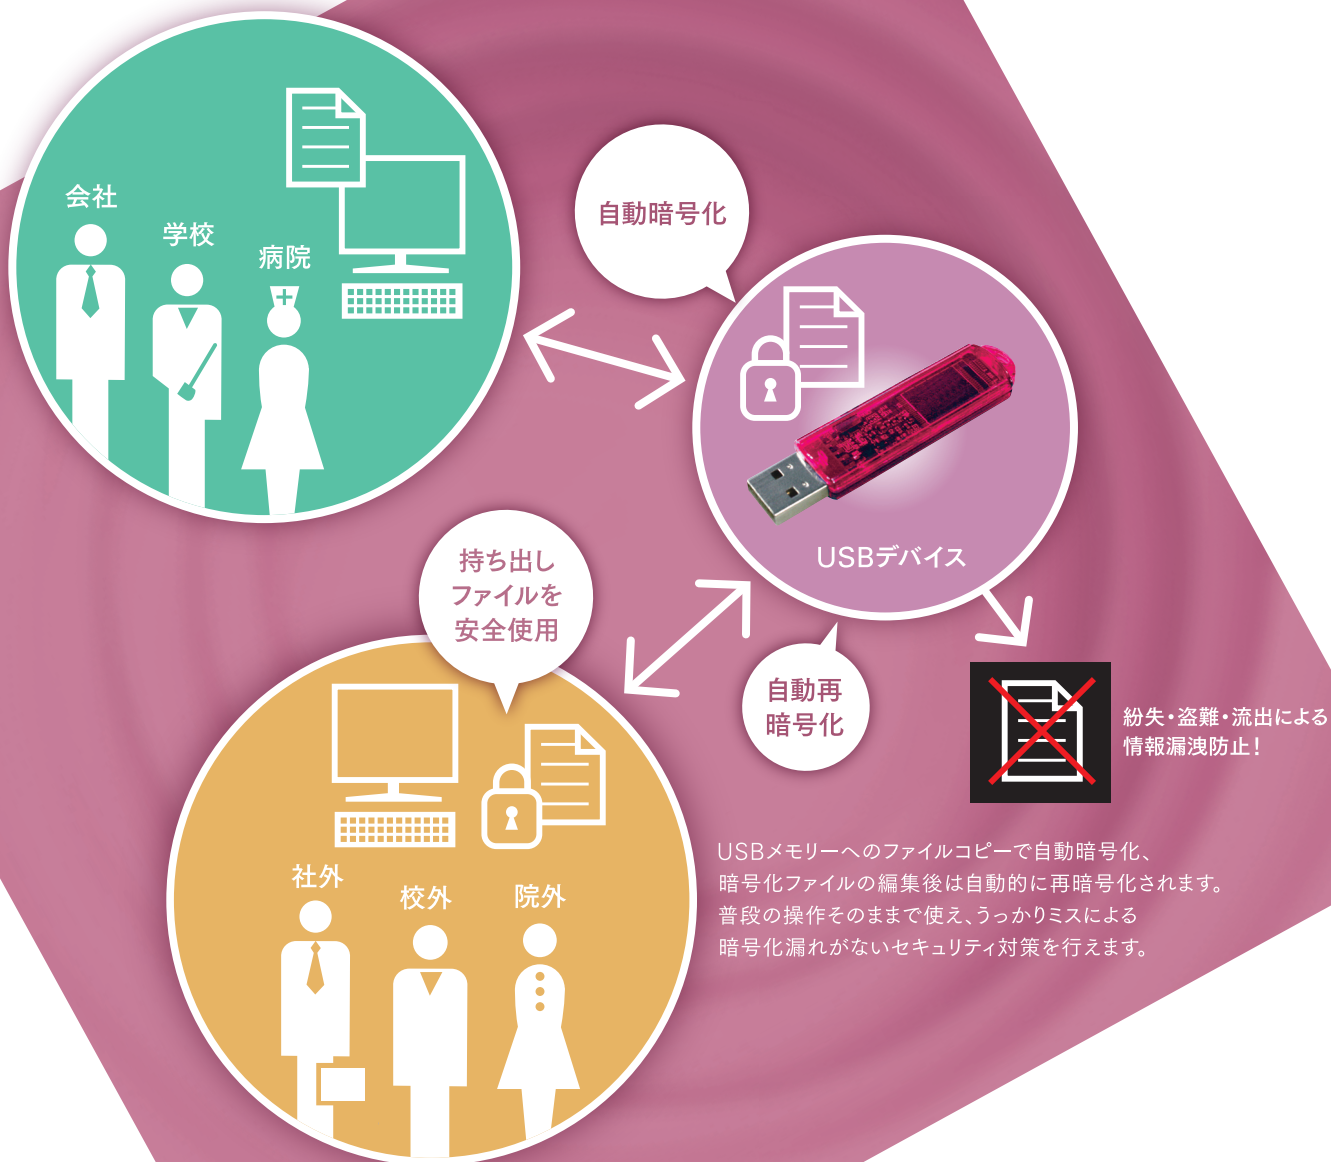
会社

学校

病院

自動暗号化

USBデバイス

持ち出し
ファイルを
安全使用

自動再
暗号化

紛失・盗難・流出による
情報漏洩防止！

社外

校外

院外

USBメモリーへのファイルコピーで自動暗号化、
暗号化ファイルの編集後は自動的に再暗号化されます。
普段の操作そのままで使え、うっかりミスによる
暗号化漏れがないセキュリティ対策を行えます。